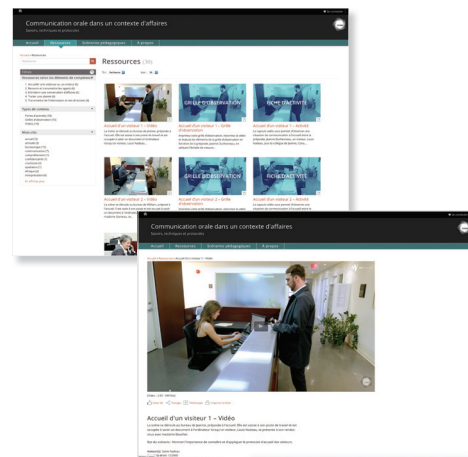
Communication orale dans un contexte d'affaires
Savoirs, techniques et protocoles

Accueil | Ressources | Itinéraires pédagogiques | À propos

Accueil > Ressources

Ressources (36)

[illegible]

Accueil d'un visiteur 1 – Vidéo

Accueil d'un visiteur 1 – Grille d'observation

Accueil d'un visiteur 1 – Activité

Accueil d'un visiteur 2 – Vidéo

Accueil d'un visiteur 2 – Grille d'observation

Accueil d'un visiteur 2 – Activité

GRILLE D'OBSERVATION

FICHE D'ACTIVITÉ

Communication orale dans un contexte d'affaires
Savoirs, techniques et protocoles

Accueil | Ressources | Itinéraires pédagogiques | À propos

Accueil d'un visiteur 1 – Vidéo

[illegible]